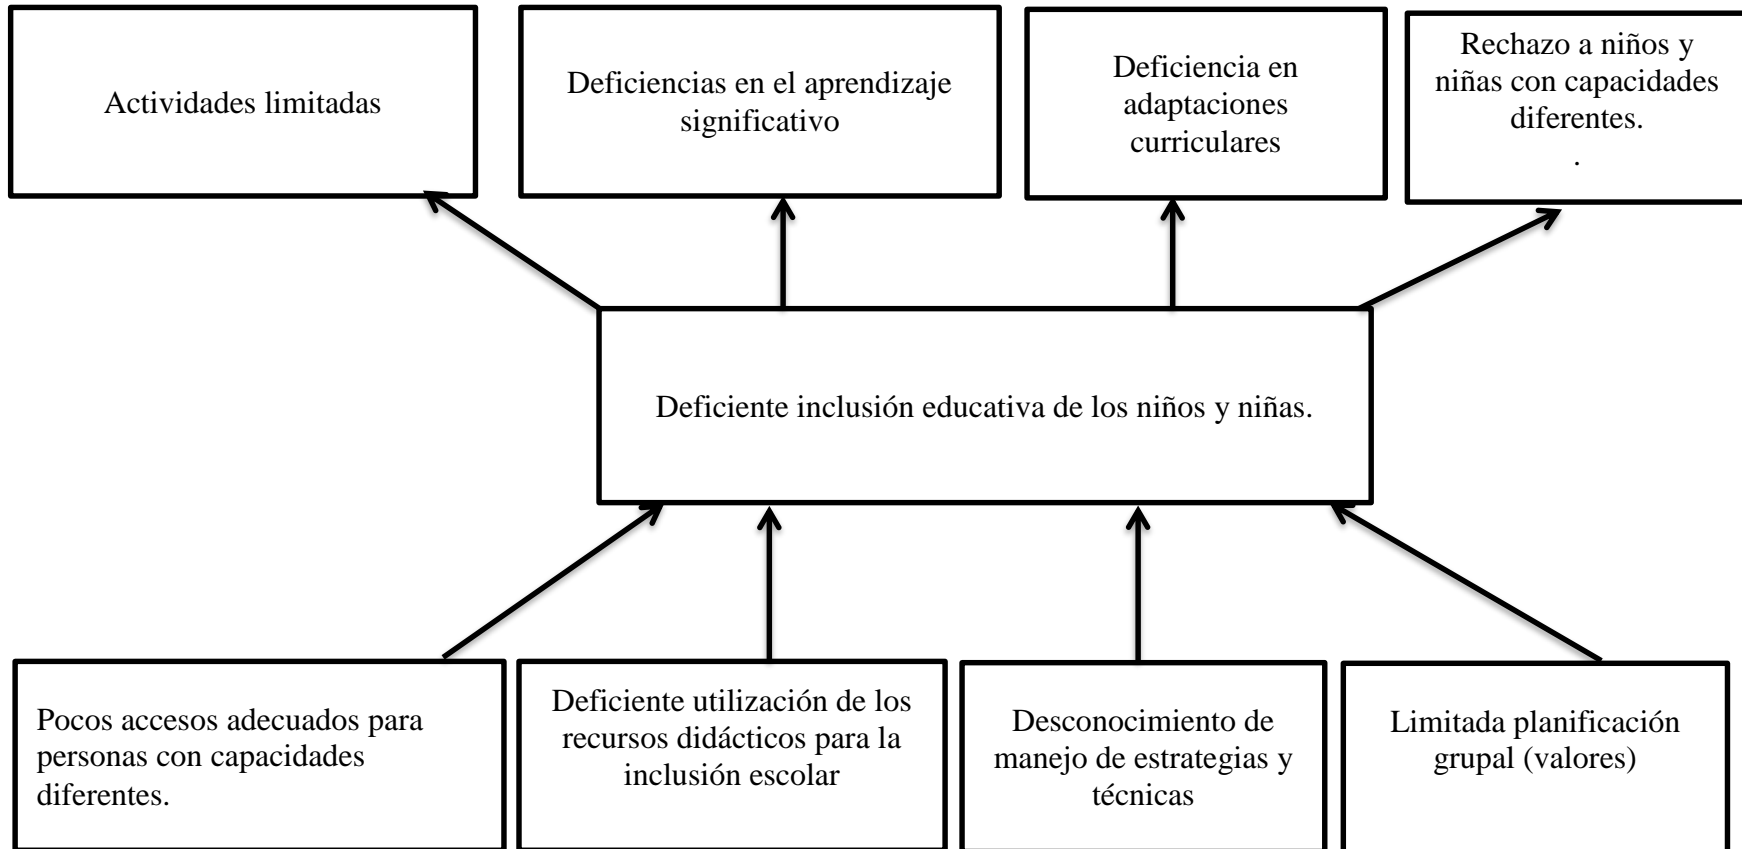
Actividades limitadas

Deficiencias en el aprendizaje significativo

Deficiencia en adaptaciones curriculares

Rechazo a niños y niñas con capacidades diferentes.
.

Deficiente inclusión educativa de los niños y niñas.

Pocos accesos adecuados para personas con capacidades diferentes.

Deficiente utilización de los recursos didácticos para la inclusión escolar

Desconocimiento de manejo de estrategias y técnicas

Limitada planificación grupal (valores)